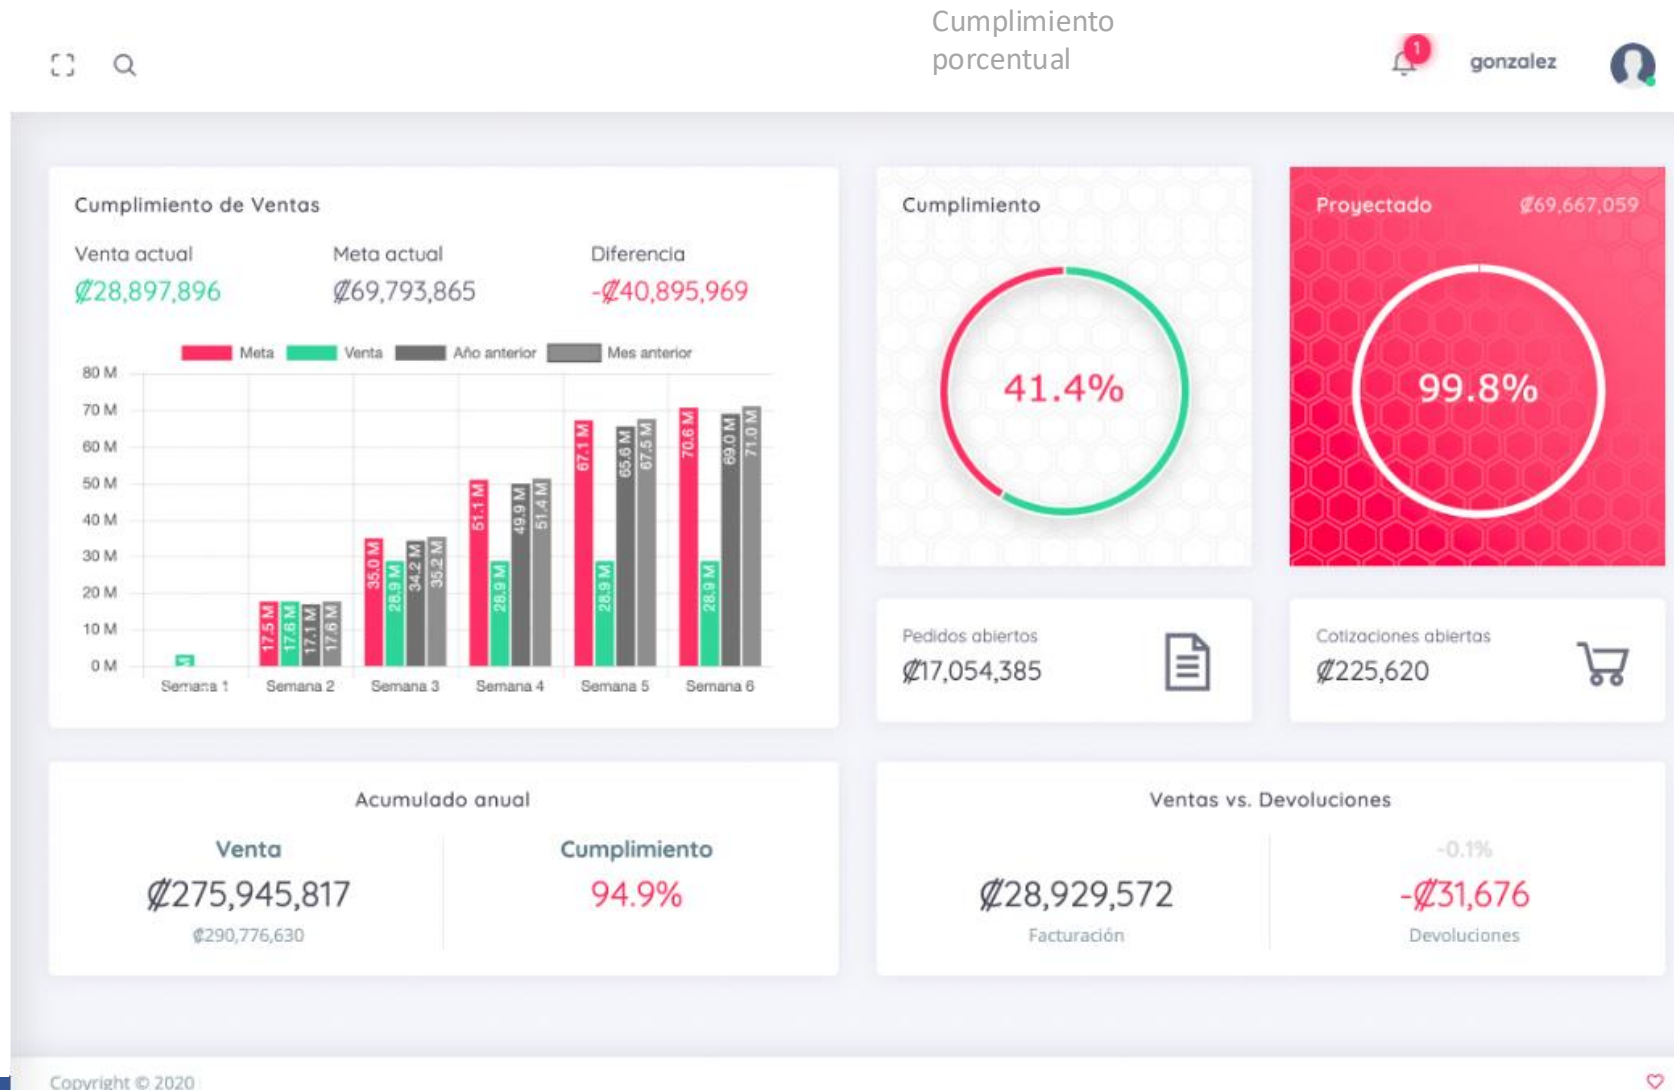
Cumplimiento porcentual

1 gonzalez

Cumplimiento de Ventas

Venta actual
₡28,897,896

Meta actual
₡69,793,865

Diferencia
-₡40,895,969

Meta Venta Año anterior Mes anterior

80 M
70 M
60 M
50 M
40 M
30 M
20 M
10 M
0 M

17.5 M 17.6 M 17.1 M 17.6 M
35.0 M 28.9 M 34.2 M 35.2 M
51.1 M 28.9 M 49.9 M 51.4 M
67.1 M 28.9 M 65.6 M 67.5 M
70.6 M 28.9 M 69.0 M 71.0 M

Semana 1 Semana 2 Semana 3 Semana 4 Semana 5 Semana 6

Cumplimiento
41.4%

Proyectado ₡69,667,059
99.8%

Pedidos abiertos
₡17,054,385

Cotizaciones abiertas
₡225,620

Acumulado anual

Venta
₡275,945,817
₡290,776,630

Cumplimiento
94.9%

Ventas vs. Devoluciones

₡28,929,572
Facturación

-0.1%
-₡31,676
Devoluciones

Copyright © 2020